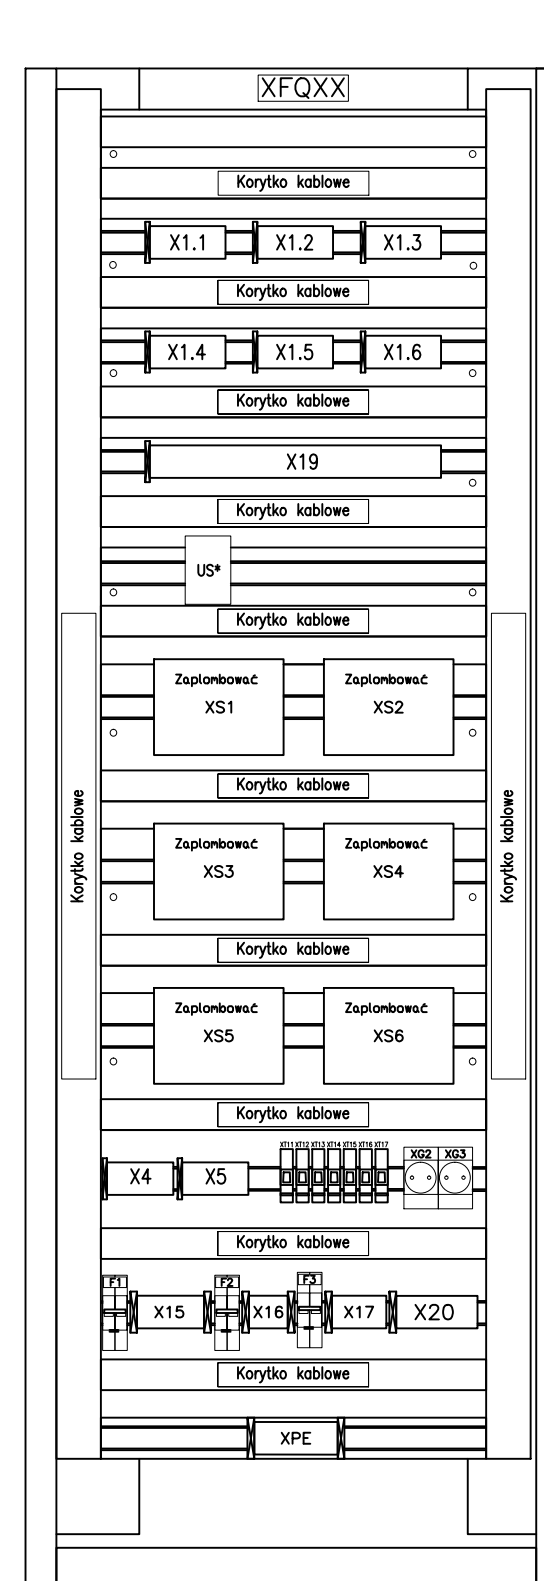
XFQXX

Korytko kablowe

X1.1 X1.2 X1.3

Korytko kablowe

X1.4 X1.5 X1.6

Korytko kablowe

X19

Korytko kablowe

US*

Korytko kablowe

Korytko kablowe

Zaplombować
XS1

Zaplombować
XS2

Korytko kablowe

Zaplombować
XS3

Zaplombować
XS4

Korytko kablowe

Zaplombować
XS5

Zaplombować
XS6

Korytko kablowe

Korytko kablowe

X4 X5 XT11 XT12 XT13 XT14 XT15 XT16 XT17 XG2 XG3

Korytko kablowe

F1 X15 F2 X16 F3 X17 X20

Korytko kablowe

XPE